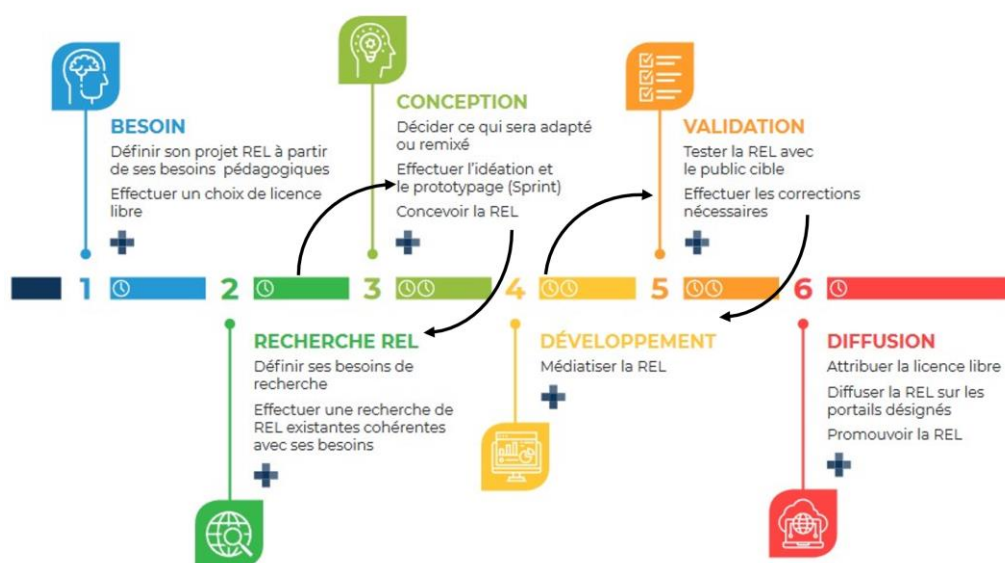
BESOIN
Définir son projet REL à partir de ses besoins pédagogiques
Effectuer un choix de licence libre
+

CONCEPTION
Décider ce qui sera adapté ou remixé
Effectuer l'idéation et le prototypage (Sprint)
Concevoir la REL
+

VALIDATION
Tester la REL avec le public cible
Effectuer les corrections nécessaires
+

1 2 3 4 5 6

RECHERCHE REL
Définir ses besoins de recherche
Effectuer une recherche de REL existantes cohérentes avec ses besoins
+

DÉVELOPPEMENT
Médiatiser la REL
+

DIFFUSION
Attribuer la licence libre
Diffuser la REL sur les portails désignés
Promouvoir la REL
+